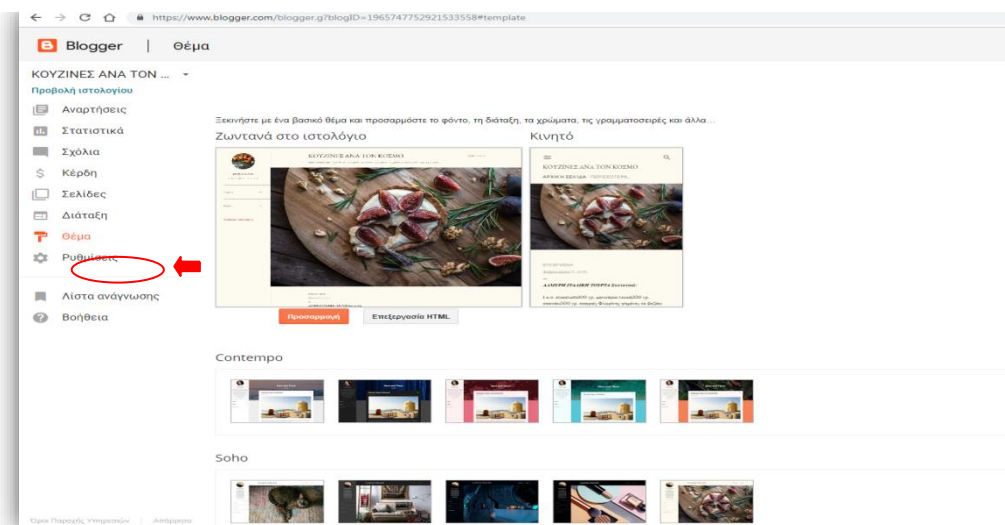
https://www.blogger.com/blogger.g?blogID=1965747752921533558#template

Blogger | Θέμα

ΚΟΥΖΙΝΕΣ ΑΝΑ ΤΟΝ ...
Προβολή ιστολογίου

Αναρτήσεις
Στατιστικά
Σχόλια
Κέρδη
Σελίδες
Διάταξη
Θέμα
Ρυθμίσεις
Λίστα ανάγνωσης
Βοήθεια

Ξεκινήστε με ένα βασικό θέμα και προσαρμόστε το φόντο, τη διάταξη, τα χρώματα, τις γραμματοσειρές και άλλα...

Ζωντανά στο ιστολόγιο

ΚΟΥΖΙΝΕΣ ΑΝΑ ΤΟΝ ΚΟΣΜΟ

Κινητό

ΚΟΥΖΙΝΕΣ ΑΝΑ ΤΟΝ ΚΟΣΜΟ

ΑΡΧΙΚΗ ΣΕΛΙΔΑ

ΑΛΜΥΡΗ ΙΤΑΛΙΚΗ ΤΟΥΡΤΑ

Προσαρμογή
Επεξεργασία HTML

Contempo

Soho

Όροι Παροχής Υπηρεσιών | Απόρρητο